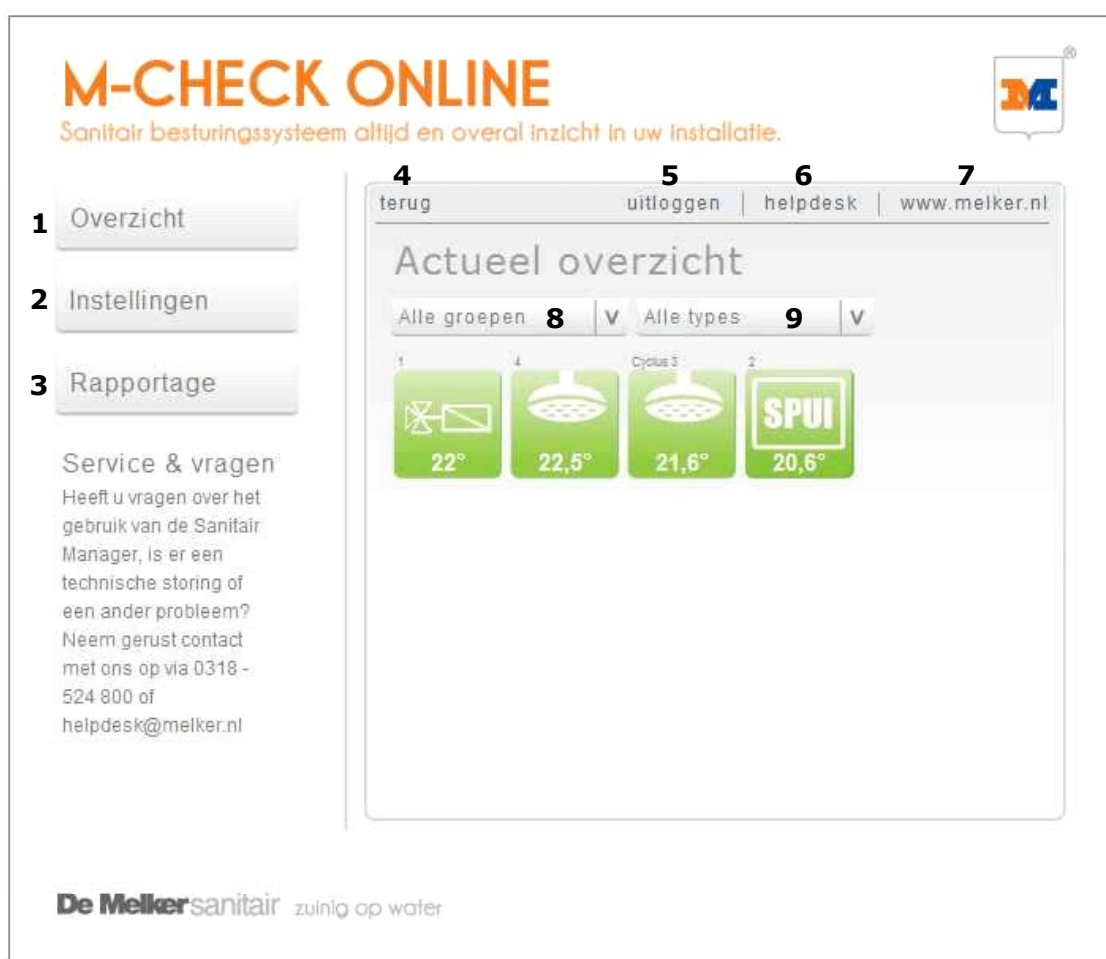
M-CHECK ONLINE
Sanitair besturingssysteem altijd en overal inzicht in uw installatie.

1 Overzicht
2 Instellingen
3 Rapportage

Service & vragen
Heeft u vragen over het gebruik van de Sanitair Manager, is er een technische storing of een ander probleem? Neem gerust contact met ons op via 0318 - 524 800 of helpdesk@melker.nl

4 terug
5 uitloggen | 6 helpdesk | 7 www.melker.nl

Actueel overzicht

Alle groepen 8 V
Alle types 9 V

1
22°

4
22,5°

Cyclus 3
21,6°

2
SPUI
20,6°

De Melker sanitair zuinig op water